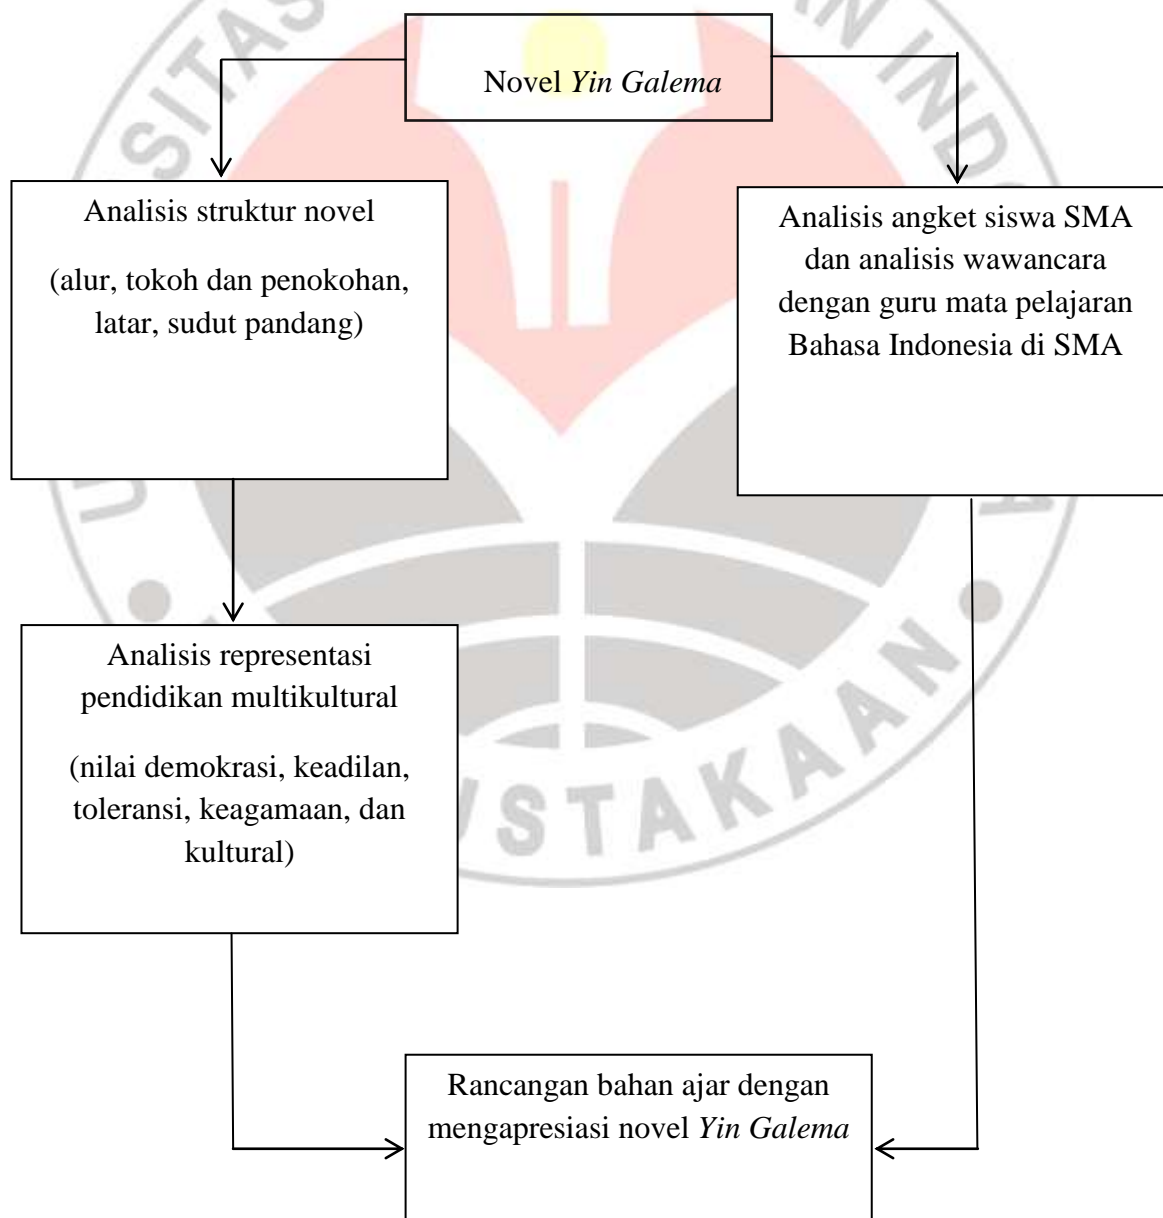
Novel *Yin Galema*

Analisis struktur novel

(alur, tokoh dan penokohan, latar, sudut pandang)

Analisis angket siswa SMA dan analisis wawancara dengan guru mata pelajaran Bahasa Indonesia di SMA

Analisis representasi pendidikan multikultural

(nilai demokrasi, keadilan, toleransi, keagamaan, dan kultural)

Rancangan bahan ajar dengan mengapresiasi novel *Yin Galema*